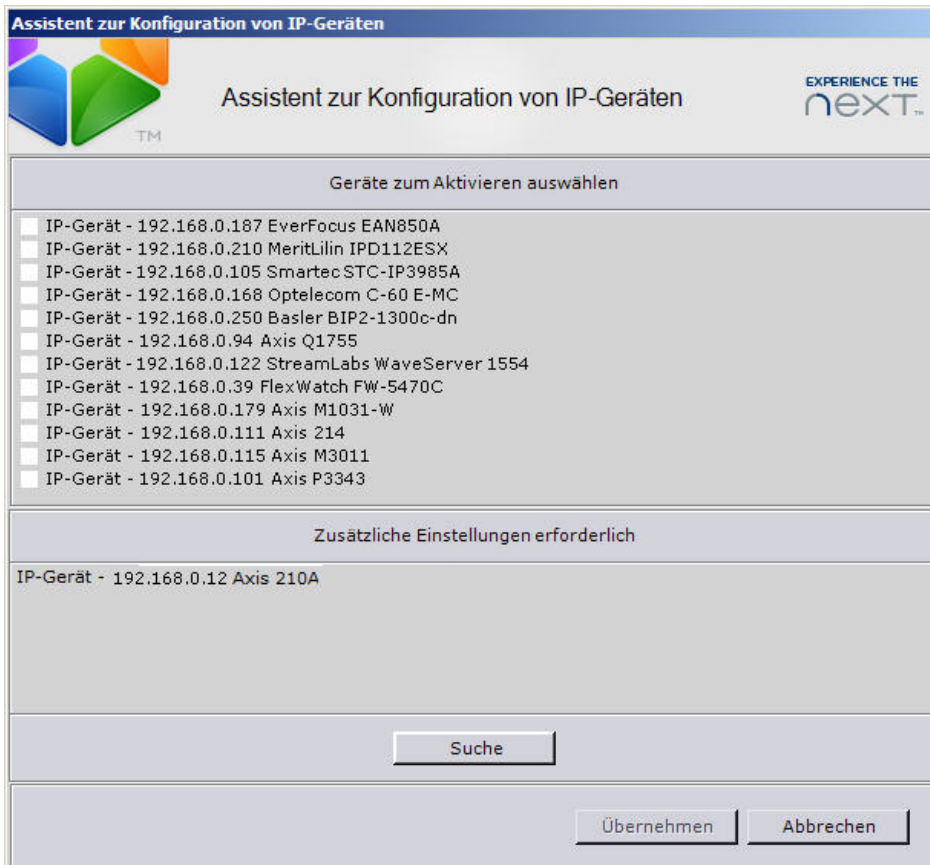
Assistent zur Konfiguration von IP-Geräten

TM

Assistent zur Konfiguration von IP-Geräten

EXPERIENCE THE
next

Geräte zum Aktivieren auswählen

IP-Gerät - 192.168.0.187 EverFocus EAN850A
IP-Gerät - 192.168.0.210 MeritLilin IPD112ESX
IP-Gerät - 192.168.0.105 Smartec STC-IP3985A
IP-Gerät - 192.168.0.168 Optelecom C-60 E-MC
IP-Gerät - 192.168.0.250 Basler BIP2-1300c-dn
IP-Gerät - 192.168.0.94 Axis Q1755
IP-Gerät - 192.168.0.122 StreamLabs WaveServer 1554
IP-Gerät - 192.168.0.39 FlexWatch FW-5470C
IP-Gerät - 192.168.0.179 Axis M1031-W
IP-Gerät - 192.168.0.111 Axis 214
IP-Gerät - 192.168.0.115 Axis M3011
IP-Gerät - 192.168.0.101 Axis P3343

Zusätzliche Einstellungen erforderlich

IP-Gerät - 192.168.0.12 Axis 210A

Suche

Übernehmen
Abbrechen